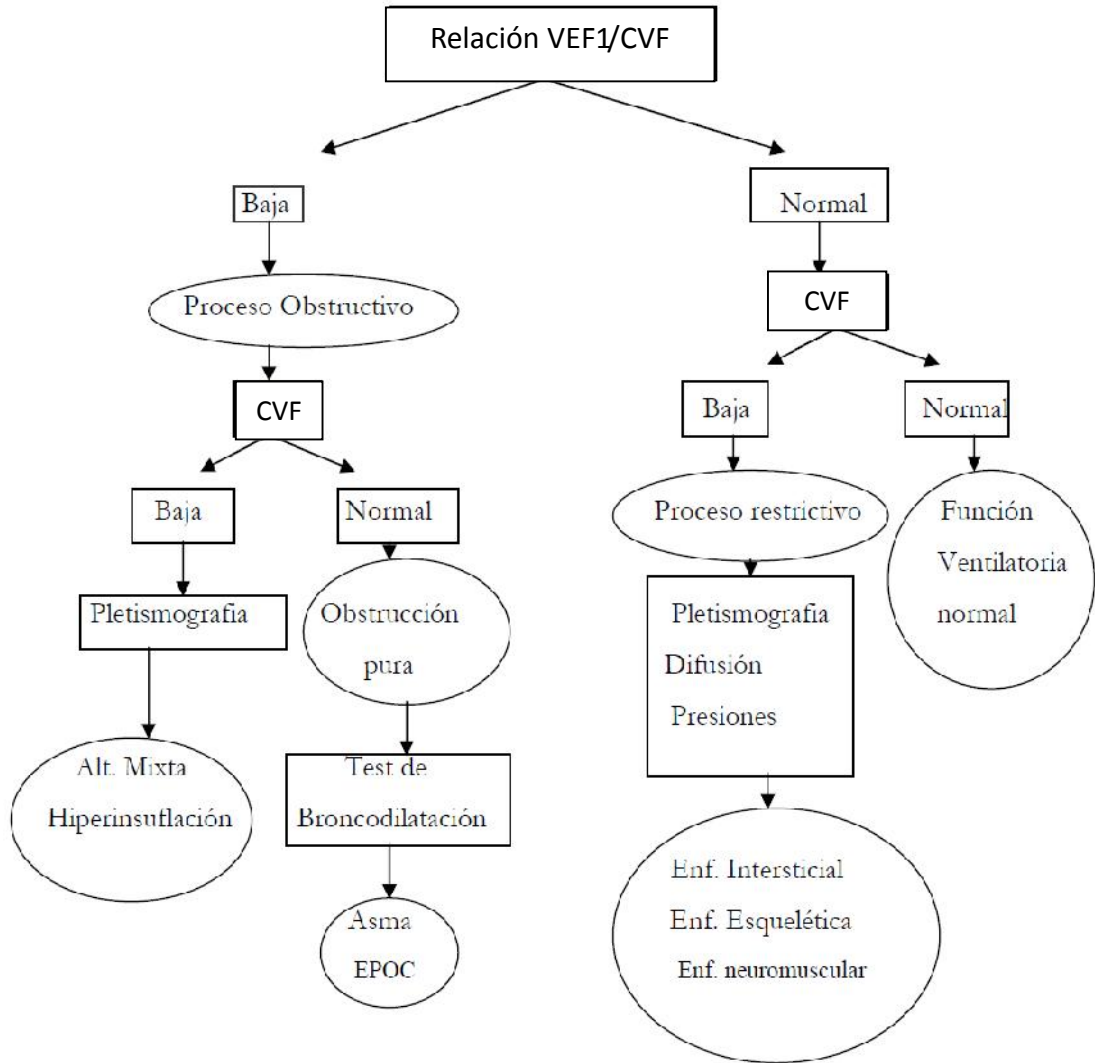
Relación VEF1/CVF

Baja

Proceso Obstructivo

CVF

Baja

Pletismografia

Alt. Mixta
Hiperinsuflación

Normal

Obstrucción pura

Test de Broncodilatación

Asma
EPOC

Normal

CVF

Baja

Proceso restrictivo

Pletismografia
Difusión
Presiones

Enf. Intersticial
Enf. Esquelética
Enf. neuromuscular

Normal

Función Ventilatoria normal